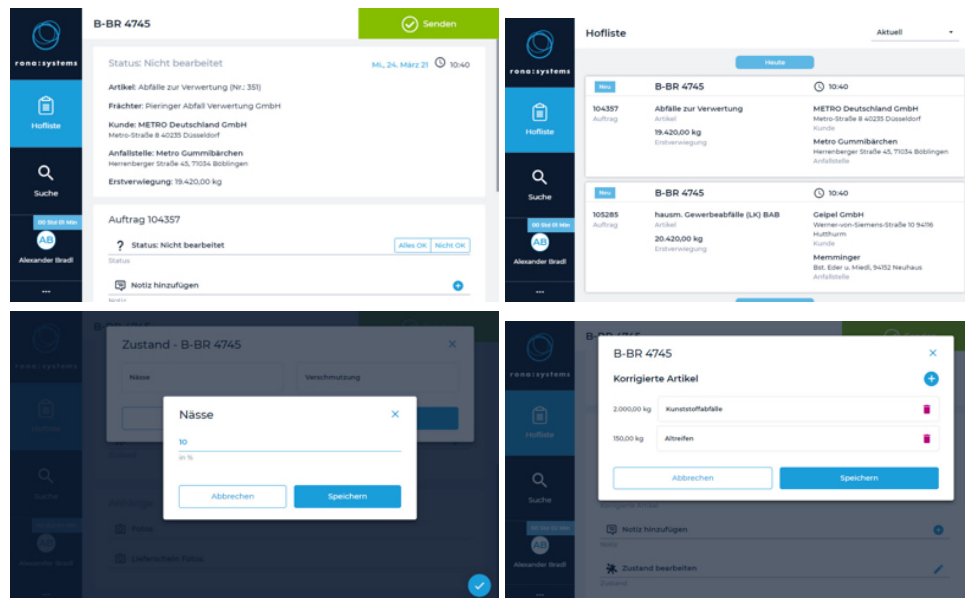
rona:systems

Hofliste

Suche

00 Std 01 Min

AB

Alexander Bradl

...

B-BR 4745

Senden

Status: Nicht bearbeitet

Mi., 24. März 21 10:40

Artikel: Abfälle zur Verwertung (Nr.: 351)

Frächter: Pieringer Abfall Verwertung GmbH

Kunde: METRO Deutschland GmbH
Metro-Straße 8 40235 Düsseldorf

Anfallstelle: Metro Gummibärchen
Herrenberger Straße 45, 71034 Böblingen

Erstverwiegung: 19.420,00 kg

Auftrag 104357

Status: Nicht bearbeitet
Status

Alles OK | Nicht OK

Notiz hinzufügen

rona:systems

Hofliste

Suche

00 Std 01 Min

AB

Alexander Bradl

...

Hofliste

Aktuell

Heute

| Neu | B-BR 4745 | 10:40 |
|---|---|---|
| 104357 Auftrag | Abfälle zur Verwertung Artikel | METRO Deutschland GmbH Metro-Straße 8 40235 Düsseldorf Kunde |
| | 19.420,00 kg Erstverwiegung | Metro Gummibärchen Herrenberger Straße 45, 71034 Böblingen Anfallstelle |

| Neu | B-BR 4745 | 10:40 |
|---|---|---|
| 105285 Auftrag | hausm. Gewerbeabfälle (LK) BAB Artikel | Geipel GmbH Werner-von-Siemens-Straße 10 94116 Hutthurm Kunde |
| | 20.420,00 kg Erstverwiegung | Memminger Bst. Eder u. Miedl, 94152 Neuhaus Anfallstelle |

Zustand - B-BR 4745

Nässe

Verschmutzung

Nässe

10
in %

Abbrechen

Speichern

Hofliste

Suche

Alexander Bradl

B-BR 4745

Korrigierte Artikel

2.000,00 kg Kunststoffabfälle

150,00 kg Altreifen

Abbrechen

Speichern

Hofliste

Suche

00 Std 01 Min

AB

Alexander Bradl

Notiz hinzufügen

Notiz

Zustand bearbeiten

Zustand